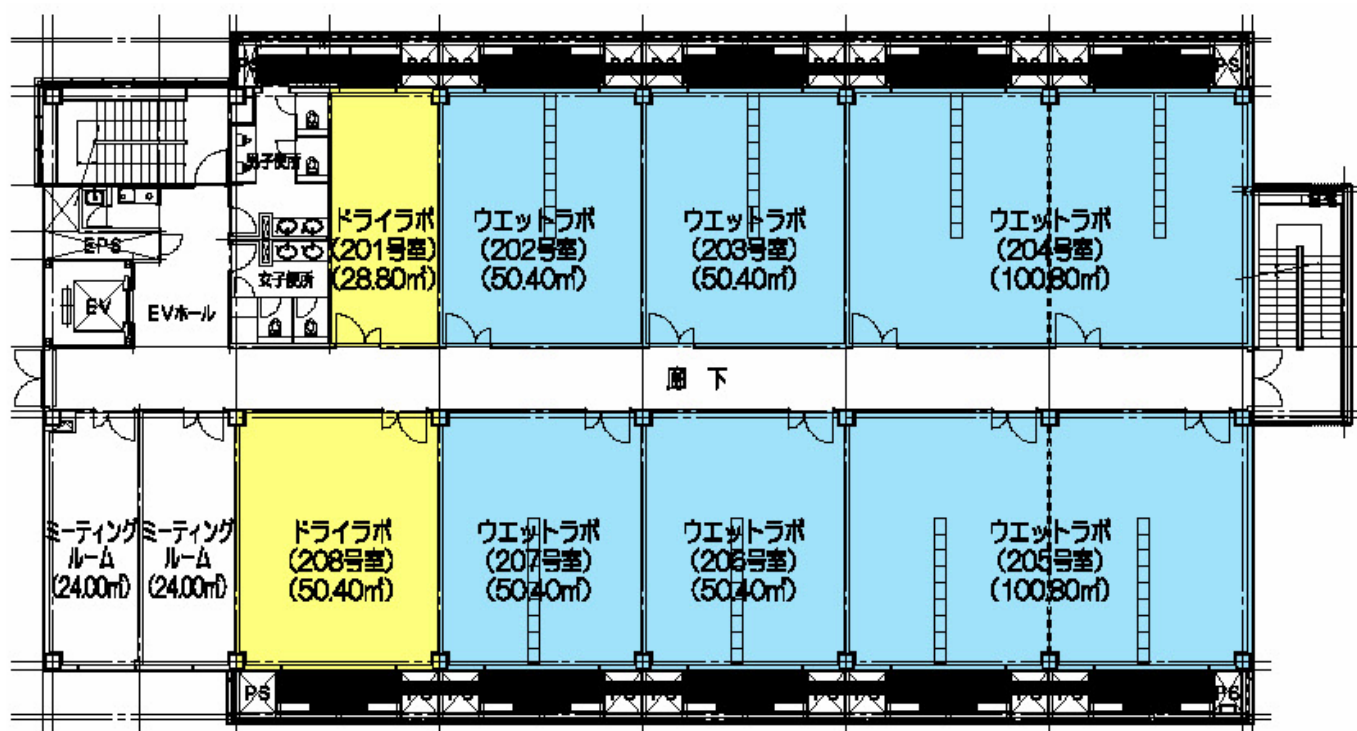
男子便所

ドライラボ
(201号室)
(28.80㎡)

ウエットラボ
(202号室)
(50.40㎡)

ウエットラボ
(203号室)
(50.40㎡)

ウエットラボ
(204号室)
(100.80㎡)

EPS

女子便所

EV

EVホール

PS

廊 下

ミーティング
ルーム
(24.00㎡)

ミーティング
ルーム
(24.00㎡)

ドライラボ
(208号室)
(50.40㎡)

ウエットラボ
(207号室)
(50.40㎡)

ウエットラボ
(206号室)
(50.40㎡)

ウエットラボ
(205号室)
(100.80㎡)

PS

PS